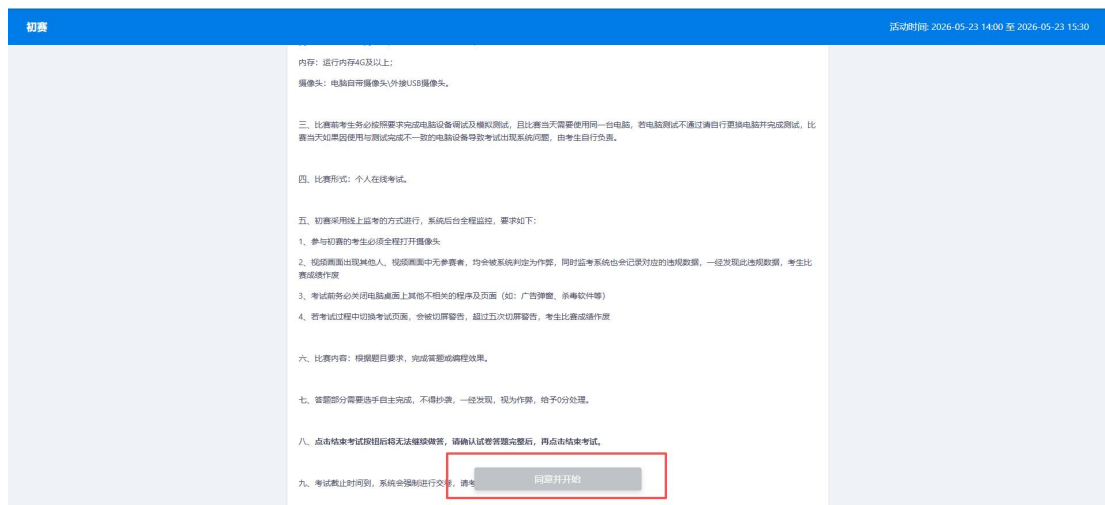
初赛

活动时间: 2026-05-23 14:00 至 2026-05-23 15:30

内存：运行内存4G及以上；

摄像头：电脑自带摄像头\外接USB摄像头。

三、比赛前考生务必按照要求完成电脑设备调试及模拟测试，且比赛当天需要使用同一台电脑，若电脑测试不通过请自行更换电脑并完成测试，比赛当天如果因使用与测试完成不一致的电脑设备导致考试出现系统问题，由考生自行负责。

四、比赛形式：个人在线考试。

五、初赛采用线上监考的方式进行，系统后台全程监控，要求如下：

1、参与初赛的考生必须全程打开摄像头

2、视频画面出现其他人、视频画面中无参赛者，均会被系统判定为作弊，同时监考系统也会记录对应的违规数据，一经发现此违规数据，考生比赛成绩作废

3、考试前务必关闭电脑桌面上其他不相关的程序及页面（如：广告弹窗、杀毒软件等）

4、若考试过程中切换考试页面，会被切屏警告，超过五次切屏警告，考生比赛成绩作废

六、比赛内容：根据题目要求，完成答题或编程效果。

七、答题部分需要选手自主完成，不得抄袭，一经发现，视为作弊，给予0分处理。

八、点击结束考试按钮后将无法继续做答，请确认试卷答题完整后，再点击结束考试。

九、考试截止时间到，系统会强制进行交卷，请考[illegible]

同意并开始